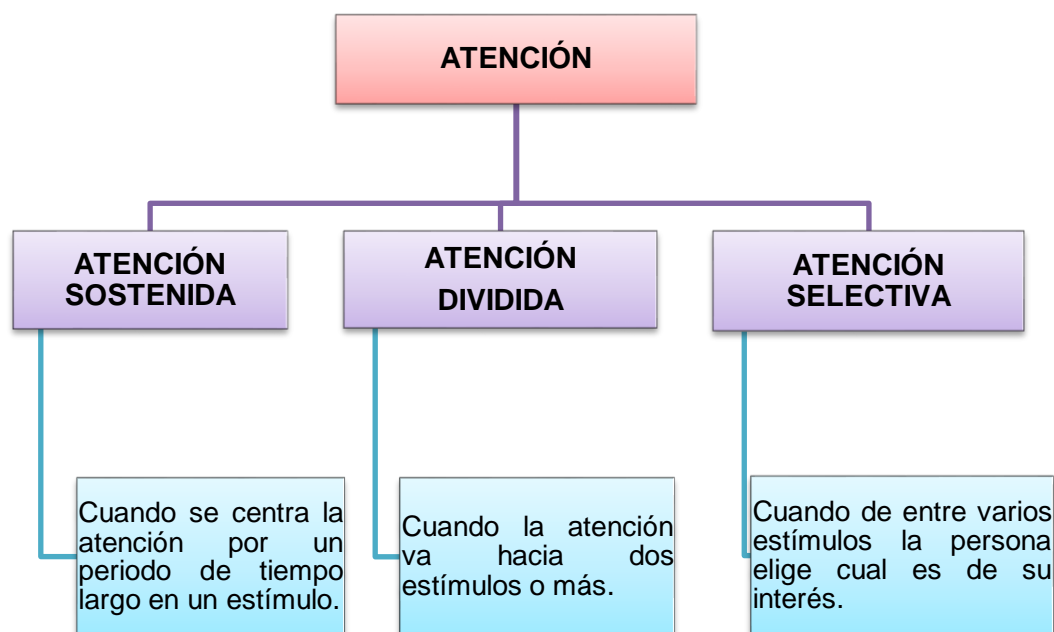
ATENCIÓN

ATENCIÓN SOSTENIDA

ATENCIÓN DIVIDIDA

ATENCIÓN SELECTIVA

Cuando se centra la atención por un periodo de tiempo largo en un estímulo.

Cuando la atención va hacia dos estímulos o más.

Cuando de entre varios estímulos la persona elige cual es de su interés.